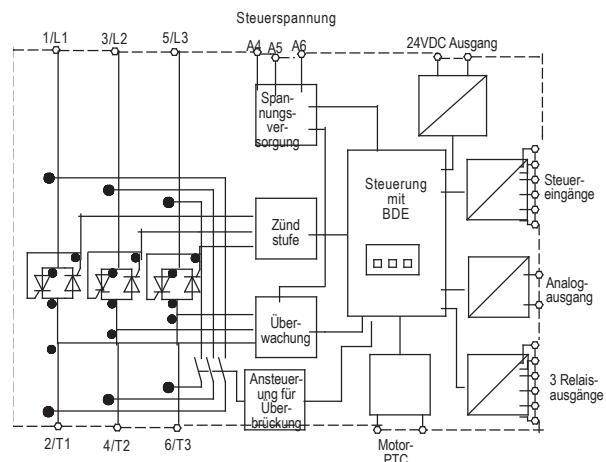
Steuerspannung

1/L1
3/L2
5/L3
A4
A5
A6
24VDC Ausgang

Spannungsversorgung

Steuerung mit BDE

Steuereingänge

Zünd stufe

Analogausgang

Überwachung

Ansteuerung für Überbrückung

3 Relaisausgänge

2/T1
4/T2
6/T3
Motor-PTC